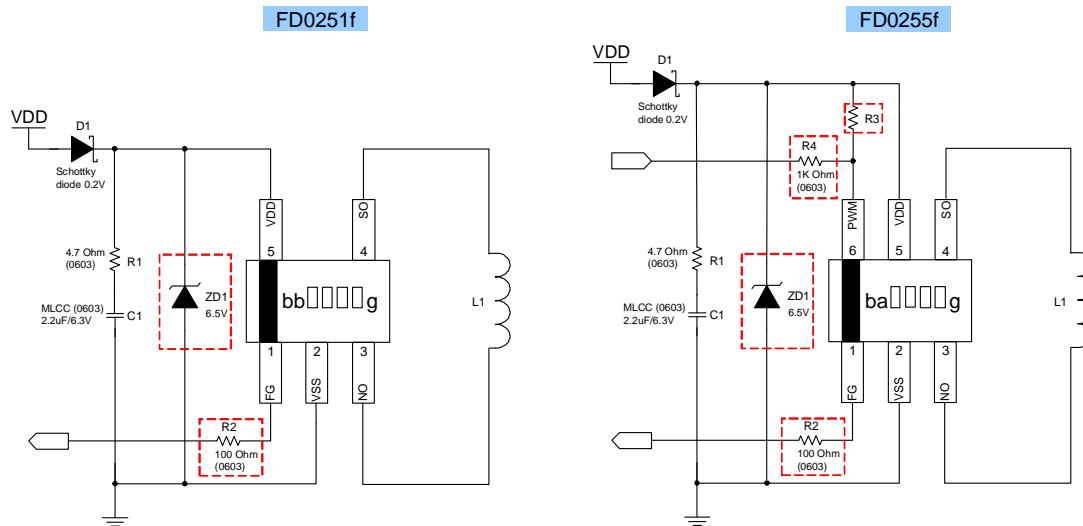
FD0251f

VDD

D1

Schottky diode 0.2V

4.7 Ohm (0603)

R1

MLCC (0603) 2.2uF/6.3V

C1

ZD1 6.5V

VDD

SO

5

4

bb□□□□g

1

2

3

FG

VSS

NO

L1

R2

100 Ohm (0603)

FD0255f

VDD

D1

Schottky diode 0.2V

R3

R4

1K Ohm (0603)

4.7 Ohm (0603)

R1

MLCC (0603) 2.2uF/6.3V

C1

ZD1 6.5V

PWM

VDD

SO

6

5

4

ba□□□□g

1

2

3

FG

VSS

NO

L1

R2

100 Ohm (0603)